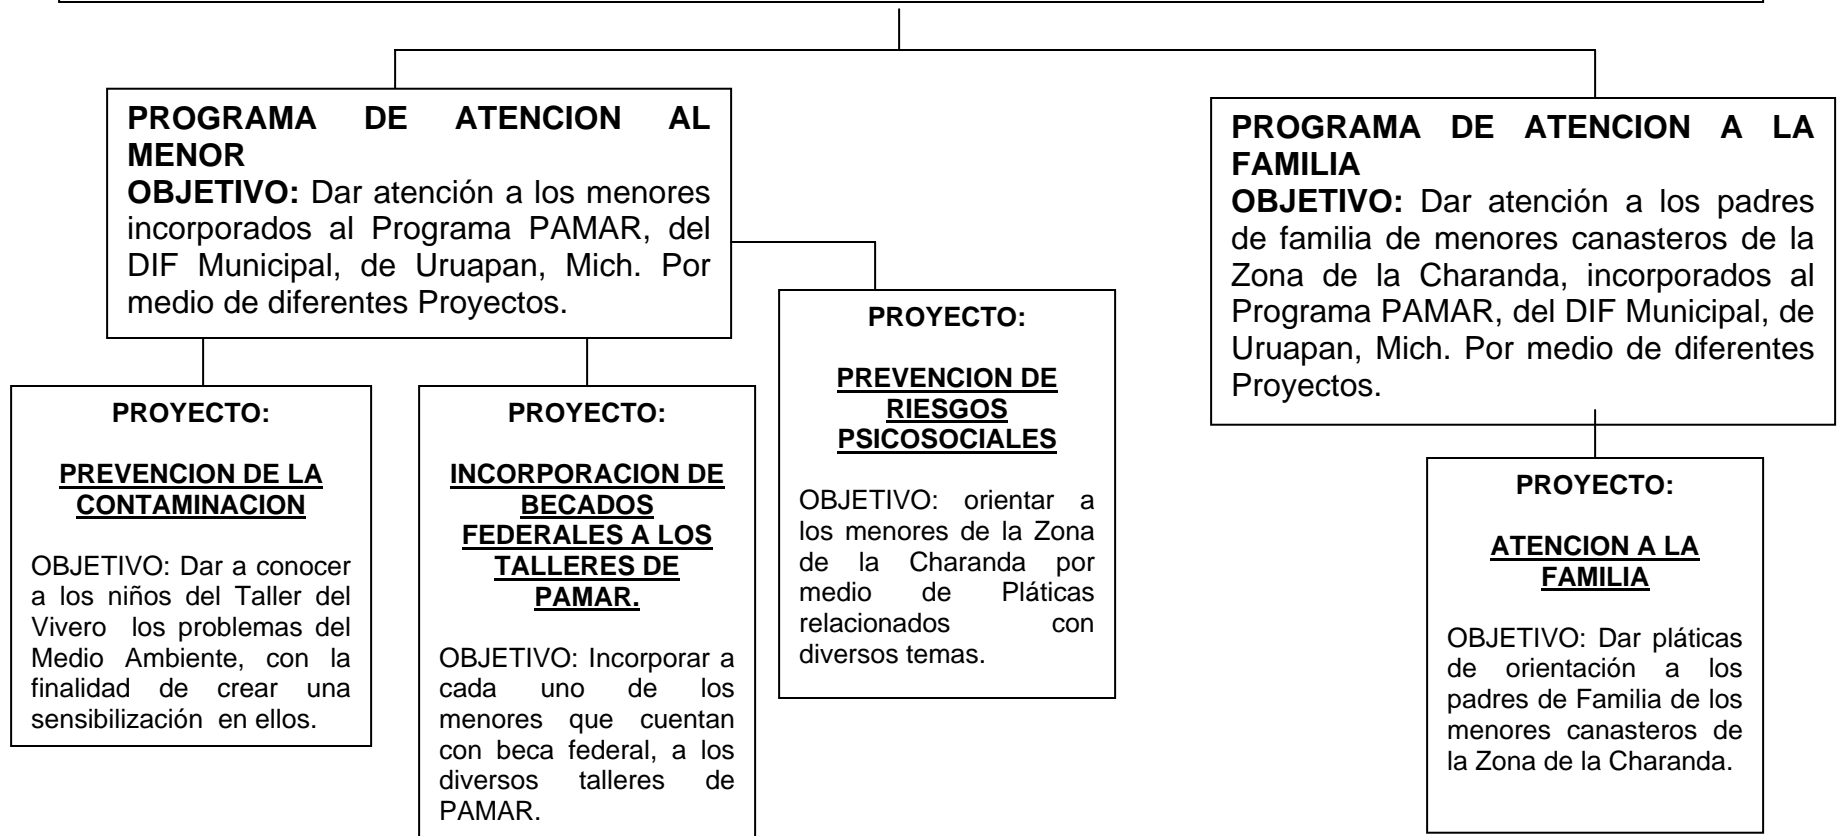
PROGRAMA DE ATENCION AL MENOR
OBJETIVO: Dar atención a los menores incorporados al Programa PAMAR, del DIF Municipal, de Uruapan, Mich. Por medio de diferentes Proyectos.

PROYECTO:

PREVENCION DE LA CONTAMINACION

OBJETIVO: Dar a conocer a los niños del Taller del Vivero los problemas del Medio Ambiente, con la finalidad de crear una sensibilización en ellos.

PROYECTO:

INCORPORACION DE BECADOS FEDERALES A LOS TALLERES DE PAMAR.

OBJETIVO: Incorporar a cada uno de los menores que cuentan con beca federal, a los diversos talleres de PAMAR.

PROYECTO:

PREVENCION DE RIESGOS PSICOSOCIALES

OBJETIVO: orientar a los menores de la Zona de la Charanda por medio de Pláticas relacionados con diversos temas.

PROGRAMA DE ATENCION A LA FAMILIA
OBJETIVO: Dar atención a los padres de familia de menores canasteros de la Zona de la Charanda, incorporados al Programa PAMAR, del DIF Municipal, de Uruapan, Mich. Por medio de diferentes Proyectos.

PROYECTO:

ATENCION A LA FAMILIA

OBJETIVO: Dar pláticas de orientación a los padres de Familia de los menores canasteros de la Zona de la Charanda.